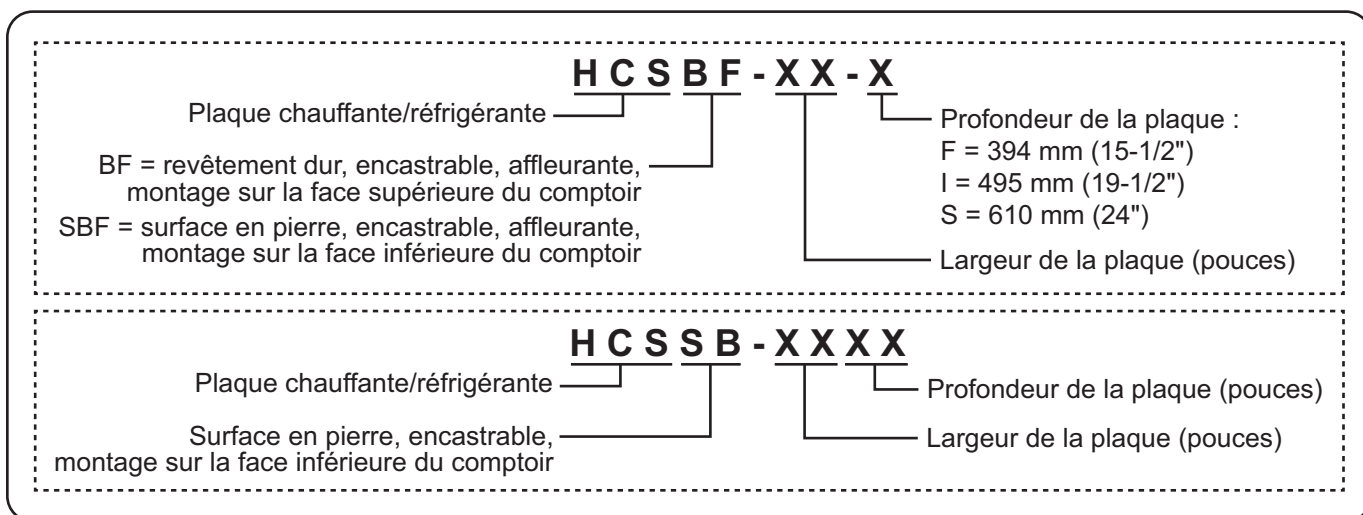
HCSBF-XX-X

Plaque chauffante/réfrigérante

BF = revêtement dur, encastrable, affleurante, montage sur la face supérieure du comptoir

SBF = surface en pierre, encastrable, affleurante, montage sur la face inférieure du comptoir

Profondeur de la plaque :
F = 394 mm (15-1/2")
I = 495 mm (19-1/2")
S = 610 mm (24")

Largeur de la plaque (pouces)

HCSSB-XXXX

Plaque chauffante/réfrigérante

Surface en pierre, encastrable, montage sur la face inférieure du comptoir

Profondeur de la plaque (pouces)

Largeur de la plaque (pouces)